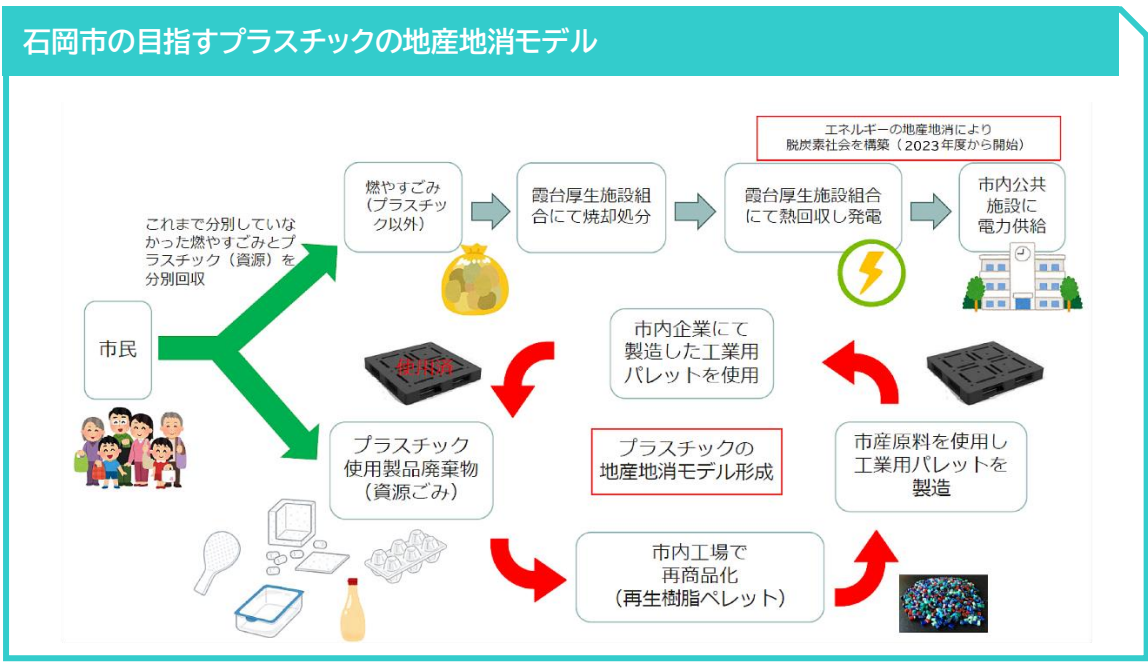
石岡市の目指すプラスチックの地産地消モデル

エネルギーの地産地消により脱炭素社会を構築（2023年度から開始）

これまで分別していなかった燃やすごみとプラスチック（資源）を分別回収

燃やすごみ（プラスチック以外）

霞台厚生施設組合にて焼却処分

霞台厚生施設組合にて熱回収し発電

市内公共施設に電力供給

市民

市内企業にて製造した工業用パレットを使用

使用済

プラスチック使用製品廃棄物（資源ごみ）

プラスチックの地産地消モデル形成

市産原料を使用し工業用パレットを製造

市内工場で再商品化（再生樹脂ペレット）